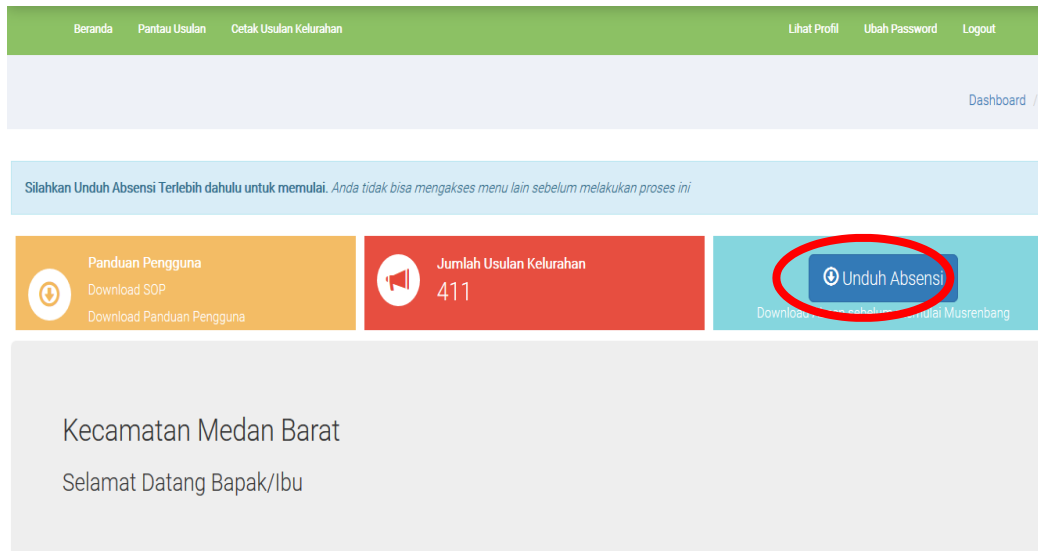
Beranda Pantau Usulan Cetak Usulan Kelurahan

Lihat Profil Ubah Password Logout

Dashboard /

Silahkan Unduh Absensi Terlebih dahulu untuk memulai. Anda tidak bisa mengakses menu lain sebelum melakukan proses ini

Panduan Pengguna

Download SOP

Download Panduan Pengguna

Jumlah Usulan Kelurahan

411

Unduh Absensi

Downloa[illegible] sebelu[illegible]ulai Musrenbang

Kecamatan Medan Barat

Selamat Datang Bapak/Ibu